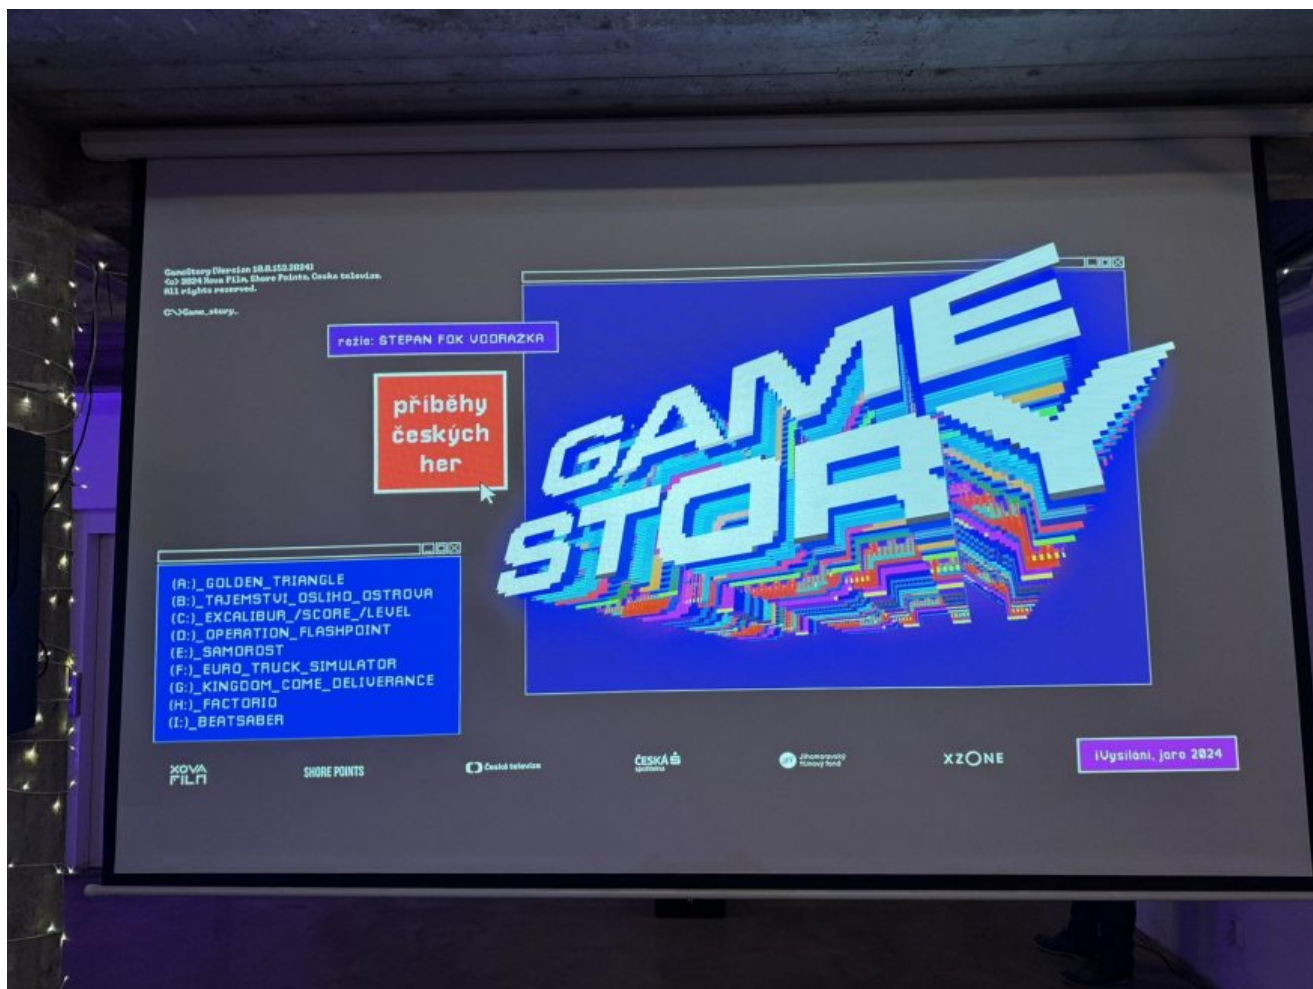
GameStory [Version 10.0.152.2024]
(c) 2024 Xova Film, Shore Points, Česká televize.
All rights reserved.

C:\>Game_story_

režie: ŠTĚPÁN FOK VODRÁŽKA

příběhy českých her

GAME STORY

(A:)_GOLDEN_TRIANGLE
(B:)_TAJEMSTVI_OSLIHO_OSTROVA
(C:)_EXCALIBUR_/SCORE_/LEVEL
(D:)_OPERATION_FLASHPOINT
(E:)_SAMOROST
(F:)_EURO_TRUCK_SIMULATOR
(G:)_KINGDOM_COME_DELIVERANCE
(H:)_FACTORIO
(I:)_BEATSABER

XOVA FILM

SHORE POINTS

Česká televize

ČESKÁ spořitelna

Jihomoravský filmový fond

XZONE

iVysílání, jaro 2024